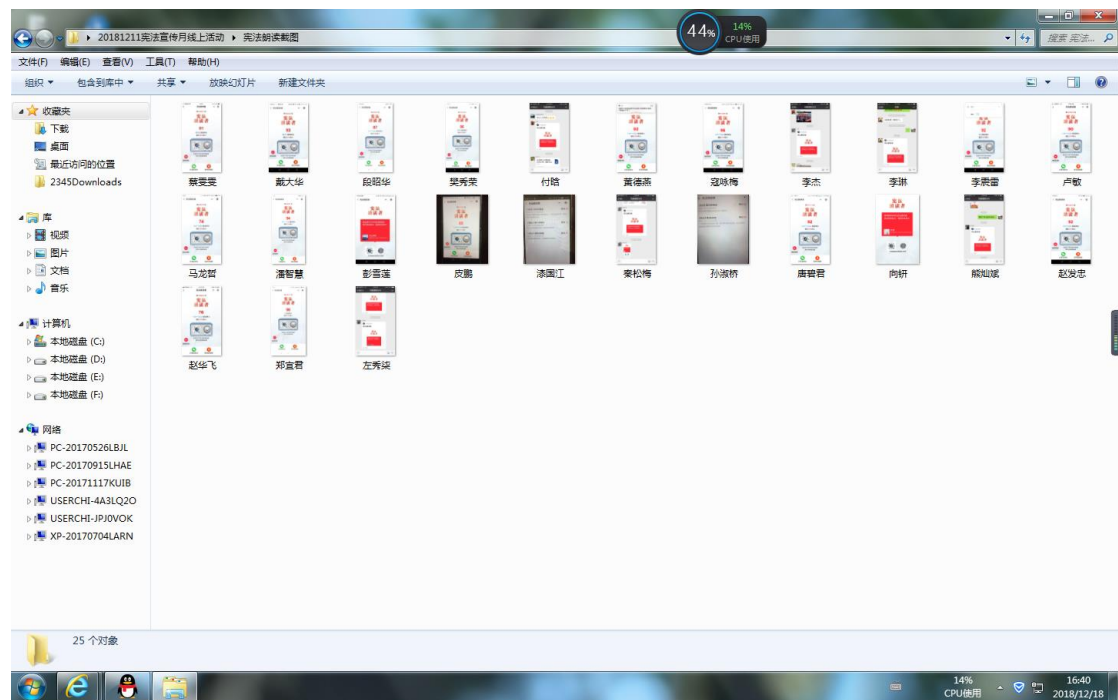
20181211宪法宣传月线上活动 ▸ 宪法朗读截图

44%

14%
CPU使用

搜索 宪法...

文件(F) 编辑(E) 查看(V) 工具(T) 帮助(H)

组织 ▾ 包含到库中 ▾ 共享 ▾ 放映幻灯片 新建文件夹

收藏夹
下载
桌面
最近访问的位置
2345Downloads

库
视频
图片
文档
音乐

计算机
本地磁盘 (C:)
本地磁盘 (D:)
本地磁盘 (E:)
本地磁盘 (F:)

网络
PC-20170526LBJL
PC-20170915LHAE
PC-20171117KUIB
USERCHI-4A3LQ2O
USERCHI-JPJ0VOK
XP-20170704LARN

蔡雯雯
戴大华
段昭华
樊秀荣
付皓
黄德燕
寇咏梅
李杰
李琳
李震雷
卢敏
马龙智
潘智慧
彭香莲
皮鹏
漆国江
秦松梅
孙淑桥
唐碧君
向钘
熊灿斌
赵发忠
赵华飞
郑宜君
左秀梁

25 个对象

14%
CPU使用

16:40
2018/12/18